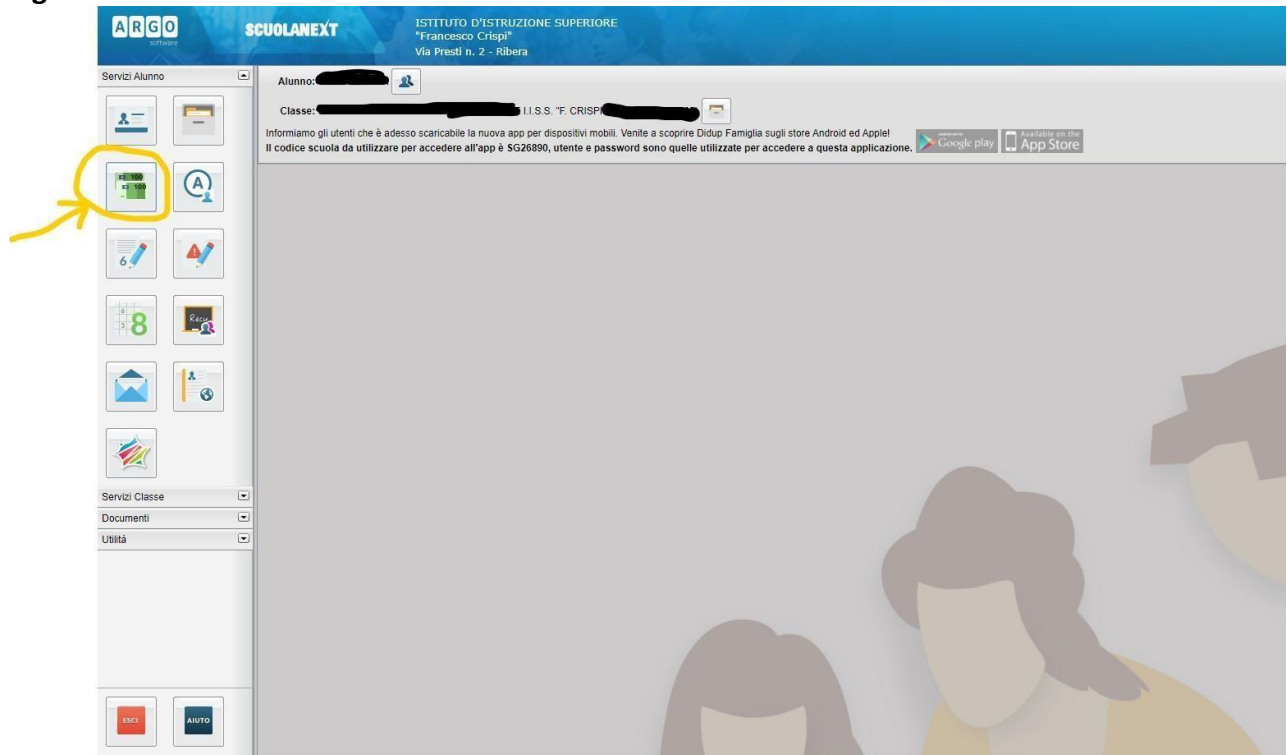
ARGO
software

SCUOLANEXT

ISTITUTO D'ISTRUZIONE SUPERIORE
"Francesco Crispi"
Via Presti n. 2 - Ribera

Servizi Alunno

Alunno: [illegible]

Classe: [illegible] I.I.S.S. "F. CRISPI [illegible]

Informiamo gli utenti che è adesso scaricabile la nuova app per dispositivi mobili. Venite a scoprire Didup Famiglia sugli store Android ed Apple!
Il codice scuola da utilizzare per accedere all'app è SG26890, utente e password sono quelle utilizzate per accedere a questa applicazione.

Google play

Available on the App Store

Recu

Servizi Classe
Documenti
Utilità

ESCI
AIUTO